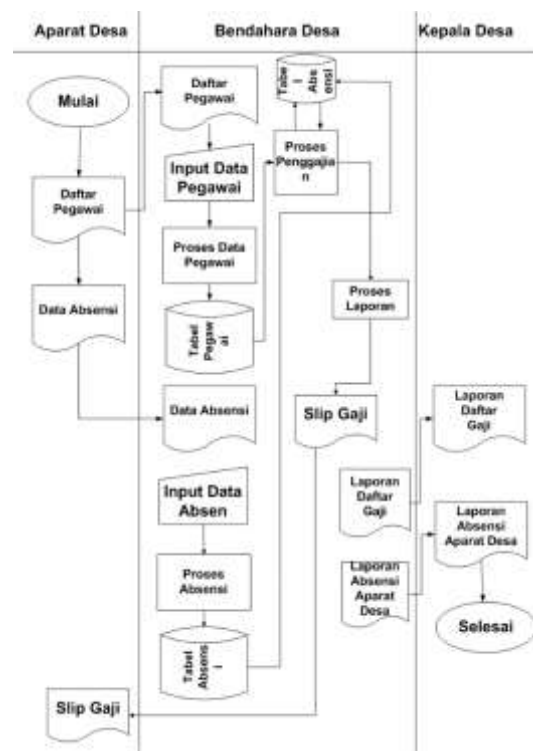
Aparat Desa

Bendahara Desa

Kepala Desa

Mulai

Daftar Pegawai

Data Absensi

Slip Gaji

Daftar Pegawai

Input Data Pegawai

Proses Data Pegawai

Tabel Pegawai

Data Absensi

Input Data Absen

Proses Absensi

Tabel Absensi

Tabel Absensi

Proses Penggajian

Proses Laporan

Slip Gaji

Laporan Daftar Gaji

Laporan Absensi Aparat Desa

Laporan Daftar Gaji

Laporan Absensi Aparat Desa

Selesai